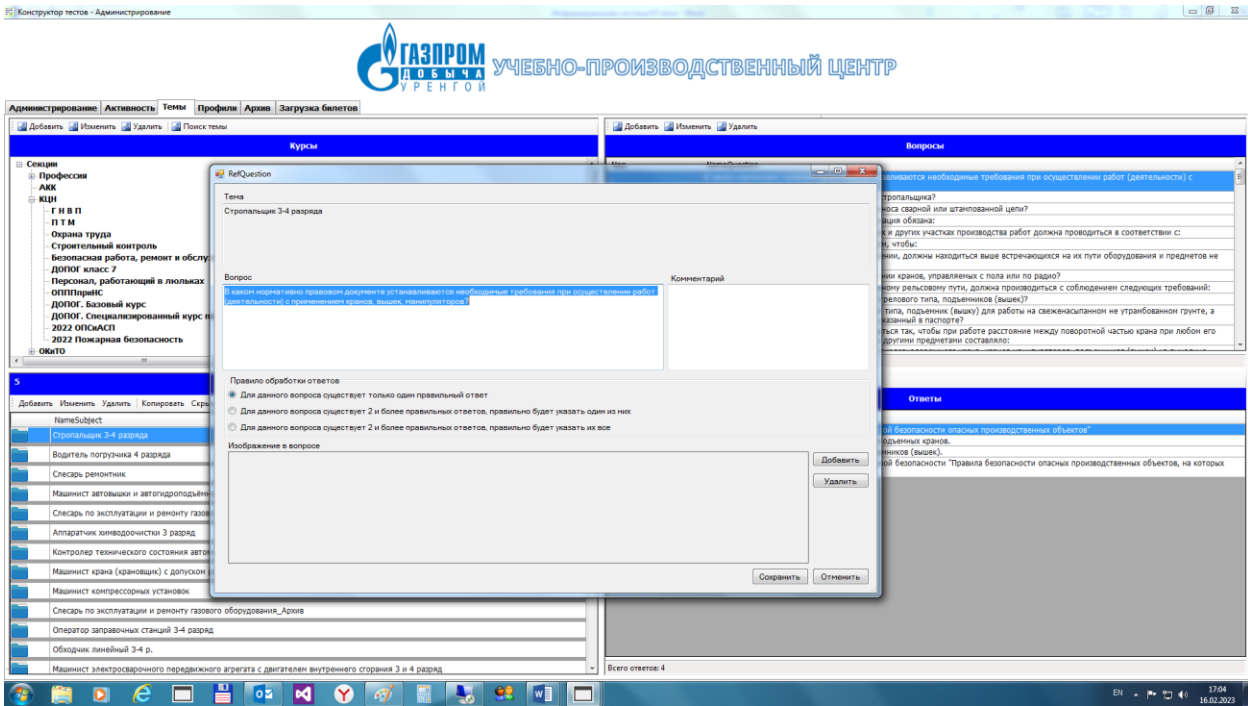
Конструктор тестов - Администрирование

ГАЗПРОМ ДОБЫЧА УРЕНГОЙ УЧЕБНО-ПРОИЗВОДСТВЕННЫЙ ЦЕНТР

Администрирование | Активность | Темы | Профили | Архив | Загрузка билетов

Добавить | Изменить | Удалить | Поиск темы

Курсы

Секции
Профессия
АКК
КЦН
Г Н В П
П Т М
Охрана труда
Строительный контроль
Безопасная работа, ремонт и обслу
ДОПОГ класс 7
Персонал, работающий в люльках
ОППППриНС
ДОПОГ. Базовый курс
ДОПОГ. Специализированный курс п
2022 ОПСиАСП
2022 Пожарная безопасность
ОКиТО

5

Добавить | Изменить | Удалить | Копировать | Скры

NameSubject
Стропальщик 3-4 разряда
Водитель погрузчика 4 разряда
Слесарь ремонтник
Машинист автовышки и автогидроподъём
Слесарь по эксплуатации и ремонту газов
Аппаратчик химводоочистки 3 разряд
Контролер технического состояния авто
Машинист крана (крановщик) с допуском
Машинист компрессорных установок
Слесарь по эксплуатации и ремонту газового оборудования_Архив
Оператор заправочных станций 3-4 разряд
Обходчик линейный 3-4 р.
Машинист электросварочного передвижного агрегата с двигателем внутреннего сгорания 3 и 4 разряд

Добавить | Изменить | Удалить

Вопросы

навливаются необходимые требования при осуществлении работ (деятельности) с
стропальщика?
носа сварной или штампованной цепи?
ация обязана:
х и других участках производства работ должна проводиться в соответствии с:
н, чтобы:
нии, должны находиться выше встречающихся на их пути оборудования и предметов не
нии кранов, управляемых с пола или по радио?
ному рельсовому пути, должна производиться с соблюдением следующих требований:
трелового типа, подъемников (вышек)?
типа, подъемник (вышку) для работы на свеженасыпанном не утрамбованном грунте, а
казанный в паспорте?
ться так, чтобы при работе расстояние между поворотной частью крана при любом его
другими предметами составляло:

Ответы

ой безопасности опасных производственных объектов"
одъемных кранов.
ников (вышек).
ой безопасности "Правила безопасности опасных производственных объектов, на которых

Всего ответов: 4

RefQuestion

Тема
Стропальщик 3-4 разряда

Вопрос
В каком нормативно правовом документе устанавливаются необходимые требования при осуществлении работ (деятельности) с применением кранов, вышек, манипуляторов?

Комментарий

Правило обработки ответов
Для данного вопроса существует только один правильный ответ
Для данного вопроса существует 2 и более правильных ответов, правильно будет указать один из них
Для данного вопроса существует 2 и более правильных ответов, правильно будет указать их все

Изображение в вопросе
Добавить
Удалить

Сохранить | Отменить

EN 17:04 16.02.2023